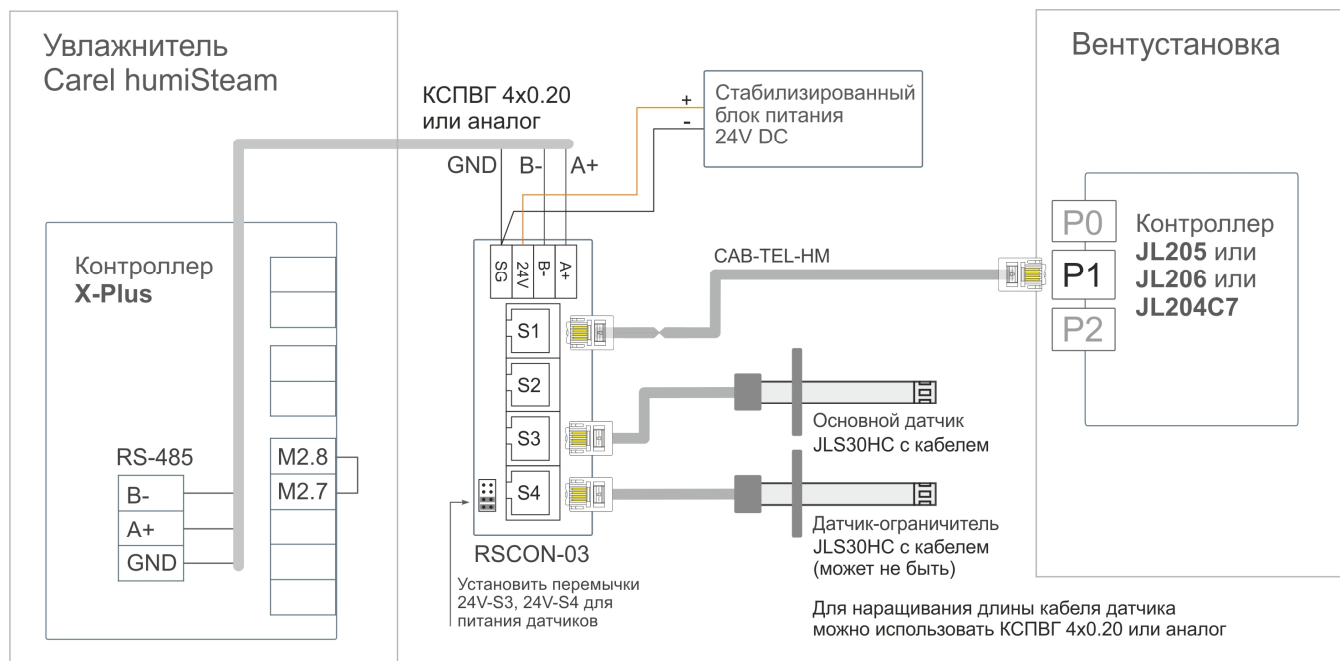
Увлажнитель
Carel humiSteam

КСПВГ 4x0.20
или аналог

+
-

Стабилизированный
блок питания
24V DC

Вентустановка

GND B- A+

SG 24V B- A+

CAB-TEL-HM

Контроллер
X-Plus

P0
P1
P2

Контроллер
JL205 или
JL206 или
JL204C7

S1
S2
S3
S4

Основной датчик
JLS30HC с кабелем

RS-485
B-
A+
GND

M2.8
M2.7

Датчик-ограничитель
JLS30HC с кабелем
(может не быть)

RSCON-03

Установить перемычки
24V-S3, 24V-S4 для
питания датчиков

Для наращивания длины кабеля датчика
можно использовать КСПВГ 4x0.20 или аналог